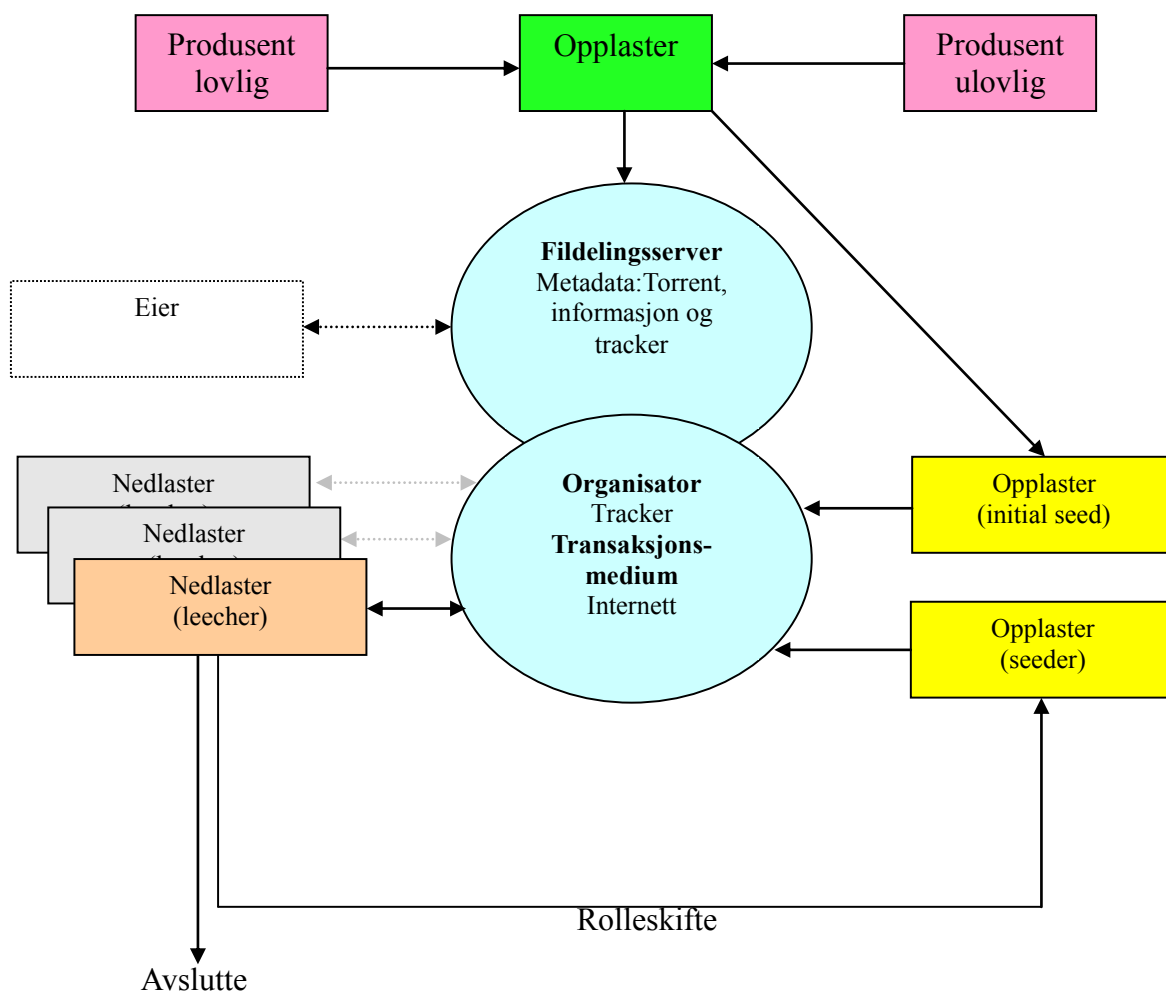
Produsent lovlig

Opplaster

Produsent ulovlig

**Fildelingsserver**
Metadata:Torrent, informasjon og tracker

Eier

Nedlaster
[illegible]

Nedlaster
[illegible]

Nedlaster
(leecher)

**Organisator**
Tracker
**Transaksjonsmedium**
Internett

Opplaster
(initial seed)

Opplaster
(seeder)

Rolleskifte

Avslutte